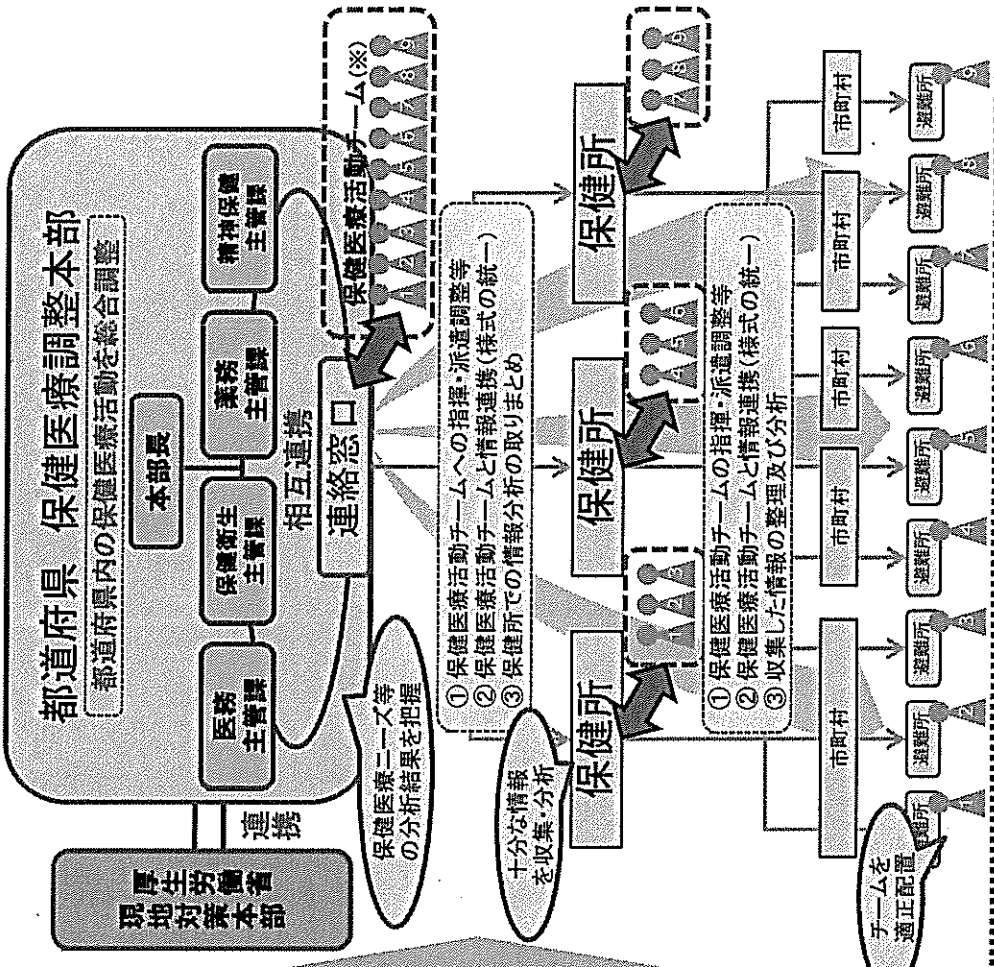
都道府県 保健医療調整本部

都道府県内の保健医療活動を総合調整

本部長

医務主管課

保健衛生主管課

薬務主管課

精神保健主管課

相互連携

連絡窓口

保健医療活動チーム(※)

厚生労働省現地対策本部

連携

保健医療ニーズ等の分析結果を把握

① 保健医療活動チームへの指揮・派遣調整等
② 保健医療活動チームと情報連携(様式の統一)
③ 保健所での情報分析の取りまとめ

十分な情報を収集・分析

保健所

保健所

保健所

① 保健医療活動チームの指揮・派遣調整等
② 保健医療活動チームと情報連携(様式の統一)
③ 収集した情報の整理及び分析

市町村

市町村

市町村

市町村

市町村

避難所

避難所

避難所

避難所

避難所

避難所

避難所

避難所

避難所

チームを適正配置